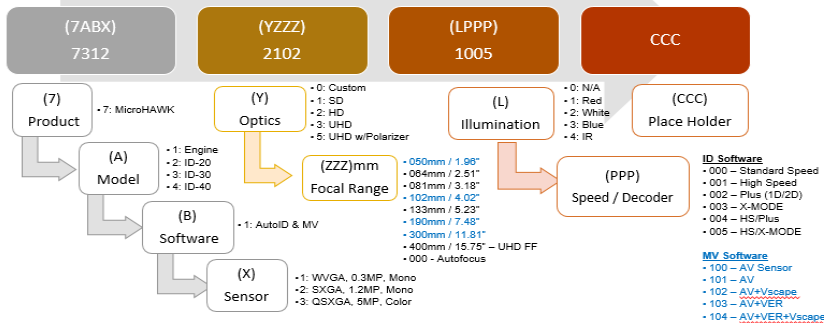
(7ABX)
7312

(YZZZ)
2102

(LPPP)
1005

CCC

(7)
Product

• 7: MicroHAWK

(A)
Model

• 1: Engine
• 2: ID-20
• 3: ID-30
• 4: ID-40

(B)
Software

• 1: AutoID & MV

(X)
Sensor

• 1: WVGA, 0.3MP, Mono
• 2: SXGA, 1.2MP, Mono
• 3: QSXGA, 5MP, Color

(Y)
Optics

• 0: Custom
• 1: SD
• 2: HD
• 3: UHD
• 5: UHD w/Polarizer

(ZZZ)mm
Focal Range

• 050mm / 1.96"
• 064mm / 2.51"
• 081mm / 3.18"
• 102mm / 4.02"
• 133mm / 5.23"
• 190mm / 7.48"
• 300mm / 11.81"
• 400mm / 15.75" – UHD FF
• 000 - Autofocus

(L)
Illumination

• 0: N/A
• 1: Red
• 2: White
• 3: Blue
• 4: IR

(CCC)
Place Holder

(PPP)
Speed / Decoder

ID Software
• 000 – Standard Speed
• 001 – High Speed
• 002 – Plus (1D/2D)
• 003 – X-MODE
• 004 – HS/Plus
• 005 – HS/X-MODE

MV Software
• 100 – AV Sensor
• 101 – AV
• 102 – AV+Vscape
• 103 – AV+VER
• 104 – AV+VER+Vscape